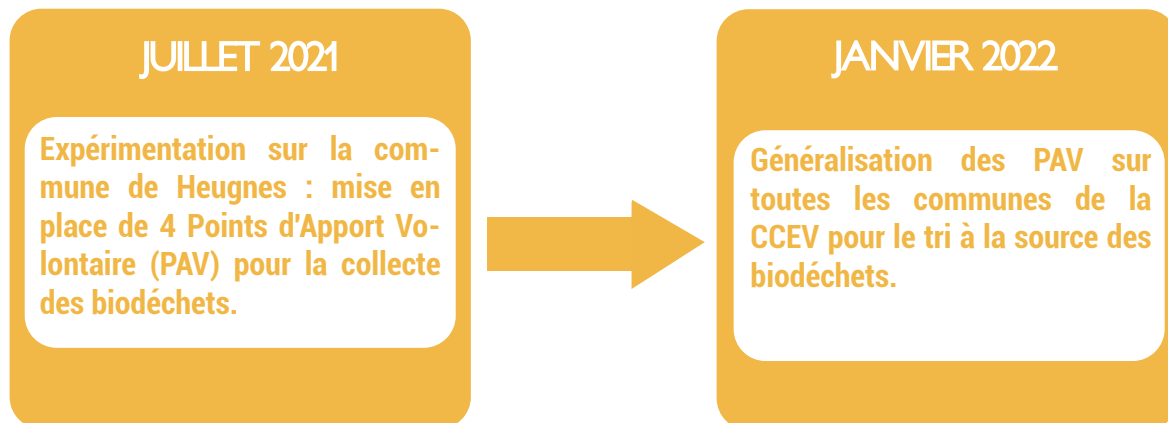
JUILLET 2021

Expérimentation sur la commune de Heugnes : mise en place de 4 Points d'Apport Volontaire (PAV) pour la collecte des biodéchets.

JANVIER 2022

Généralisation des PAV sur toutes les communes de la CCEV pour le tri à la source des biodéchets.